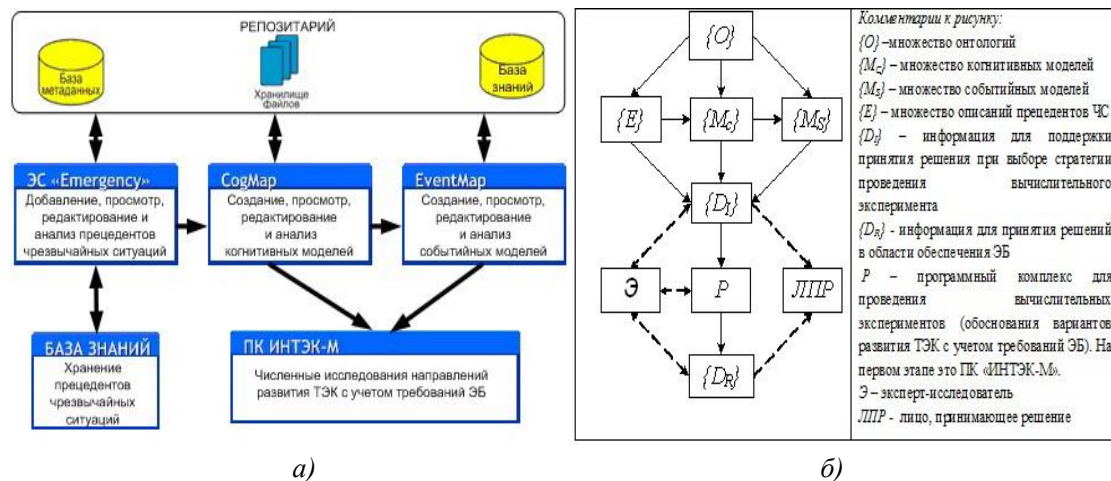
РЕПОЗИТАРИЙ

База метаданных

Хранилище файлов

База знаний

ЭС «Emergency»
Добавление, просмотр, редактирование и анализ прецедентов чрезвычайных ситуаций

CogMap
Создание, просмотр, редактирование и анализ когнитивных моделей

EventMap
Создание, просмотр, редактирование и анализ событийных моделей

БАЗА ЗНАНИЙ
Хранение прецедентов чрезвычайных ситуаций

ПК ИНТЭК-М
Численные исследования направлений развития ТЭК с учетом требований ЭБ

а)

$\{O\}$

$\{E\}$

$\{M_C\}$

$\{M_S\}$

$\{D_I\}$

Э

$P$

ЛПР

$\{D_R\}$

Комментарии к рисунку:
$\{O\}$ – множество онтологий
$\{M_C\}$ – множество когнитивных моделей
$\{M_S\}$ – множество событийных моделей
$\{E\}$ – множество описаний прецедентов ЧС
$\{D_I\}$ – информация для поддержки принятия решения при выборе стратегии проведения вычислительного эксперимента
$\{D_R\}$ - информация для принятия решений в области обеспечения ЭБ
$P$ – программный комплекс для проведения вычислительных экспериментов (обоснования вариантов развития ТЭК с учетом требований ЭБ). На первом этапе это ПК «ИНТЭК-М».
Э – эксперт-исследователь
ЛПР - лицо, принимающее решение

б)